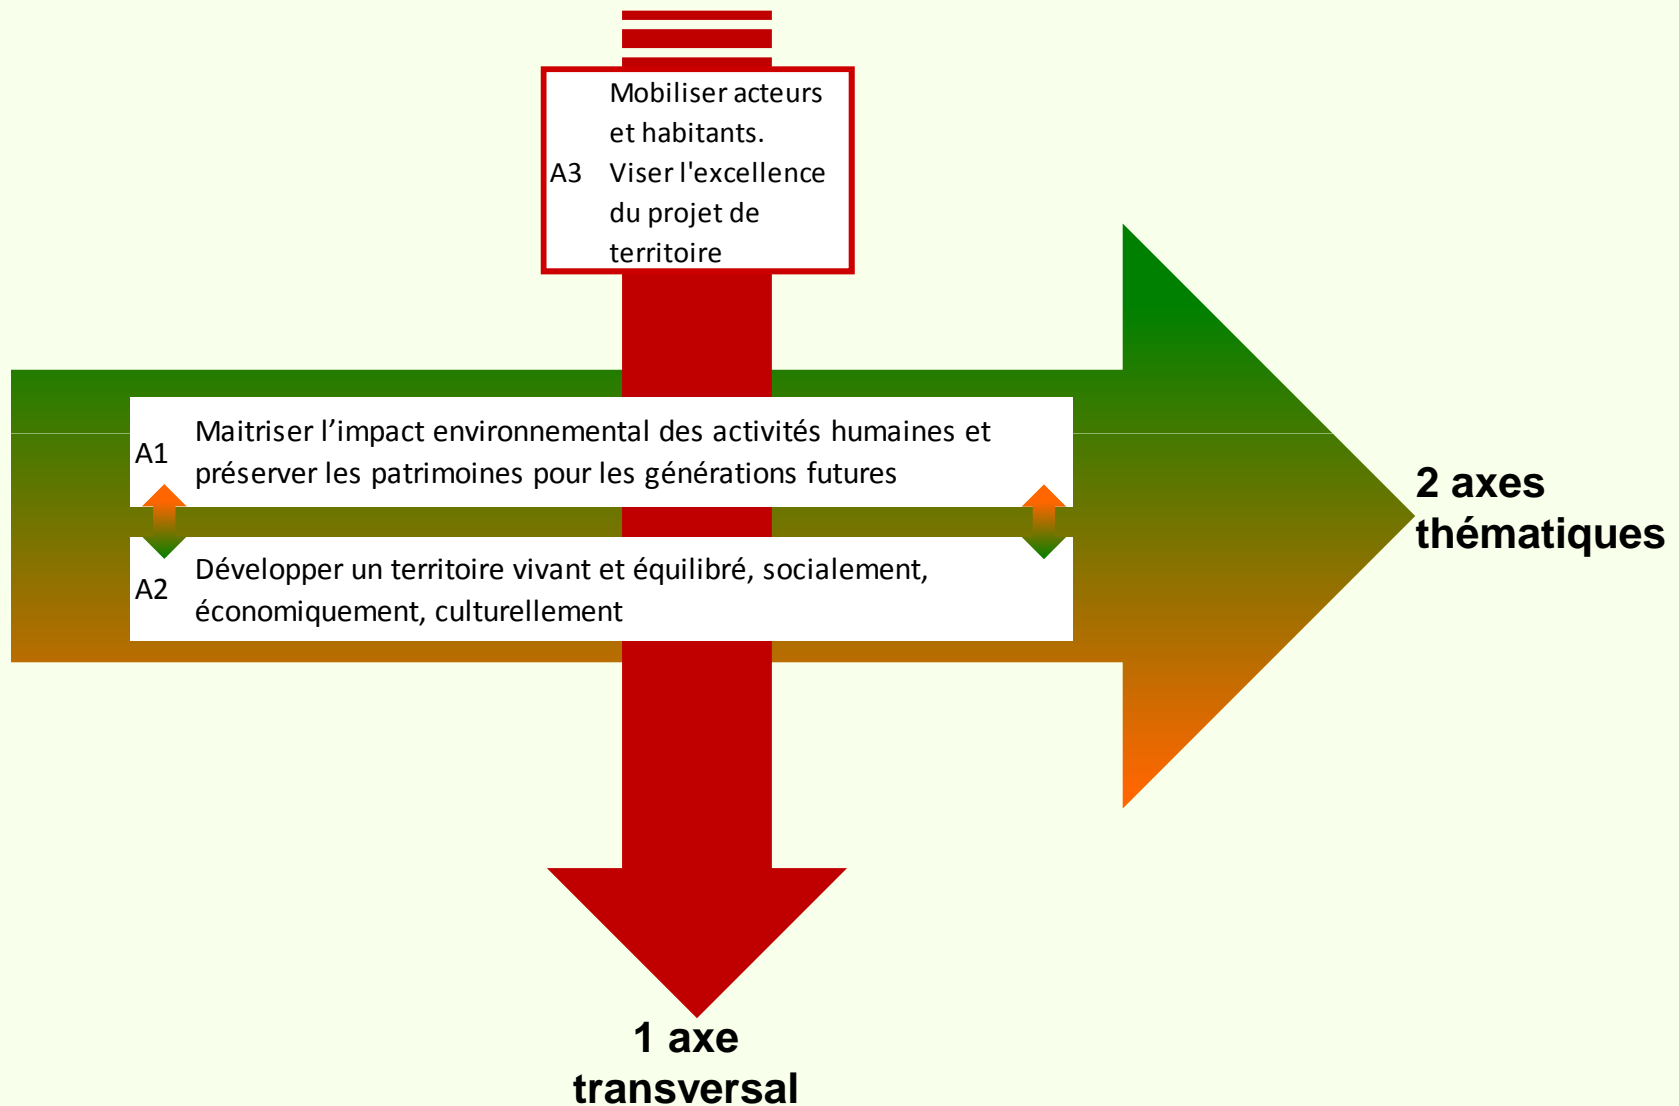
A3 Mobiliser acteurs et habitants. Viser l'excellence du projet de territoire

A1 Maitriser l’impact environnemental des activités humaines et préserver les patrimoines pour les générations futures

A2 Développer un territoire vivant et équilibré, socialement, économiquement, culturellement

2 axes thématiques

1 axe transversal